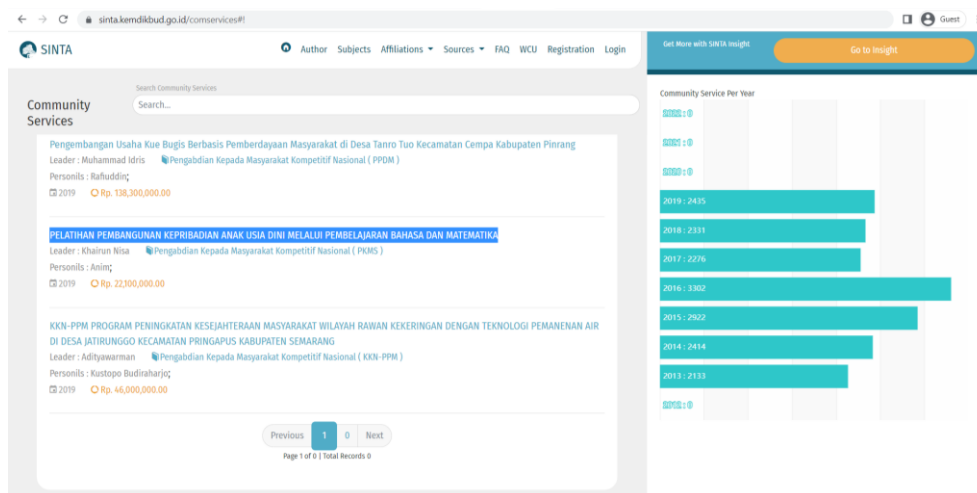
sinta.kemdikbud.go.id/comservices#!

Guest

SINTA

Author Subjects Affiliations Sources FAQ WCU Registration Login

Get More with SINTA Insight

Go to Insight

Search Community Services

Community Services

Search...

Community Service Per Year

2022 : 0

2021 : 0

2020 : 0

2019 : 2435

2018 : 2331

2017 : 2276

2016 : 3302

2015 : 2922

2014 : 2414

2013 : 2133

2012 : 0

Pengembangan Usaha Kue Bugis Berbasis Pemberdayaan Masyarakat di Desa Tanro Tuo Kecamatan Cempa Kabupaten Pinrang

Leader : Muhammad Idris Pengabdian Kepada Masyarakat Kompetitif Nasional ( PPDM )

Personils : Rafiuddin;

2019 Rp. 138,300,000.00

PELATIHAN PEMBANGUNAN KEPRIBADIAN ANAK USIA DINI MELALUI PEMBELAJARAN BAHASA DAN MATEMATIKA

Leader : Khairun Nisa Pengabdian Kepada Masyarakat Kompetitif Nasional ( PKMS )

Personils : Anim;

2019 Rp. 22,100,000.00

KKN-PPM PROGRAM PENINGKATAN KESEJAHTERAAN MASYARAKAT WILAYAH RAWAN KEKERINGAN DENGAN TEKNOLOGI PEMANENAN AIR DI DESA JATIRUNGGO KECAMATAN PRINGAPUS KABUPATEN SEMARANG

Leader : Adityawarman Pengabdian Kepada Masyarakat Kompetitif Nasional ( KKN-PPM )

Personils : Kustopo Budiraharjo;

2019 Rp. 46,000,000.00

Previous 1 0 Next

Page 1 of 0 | Total Records 0